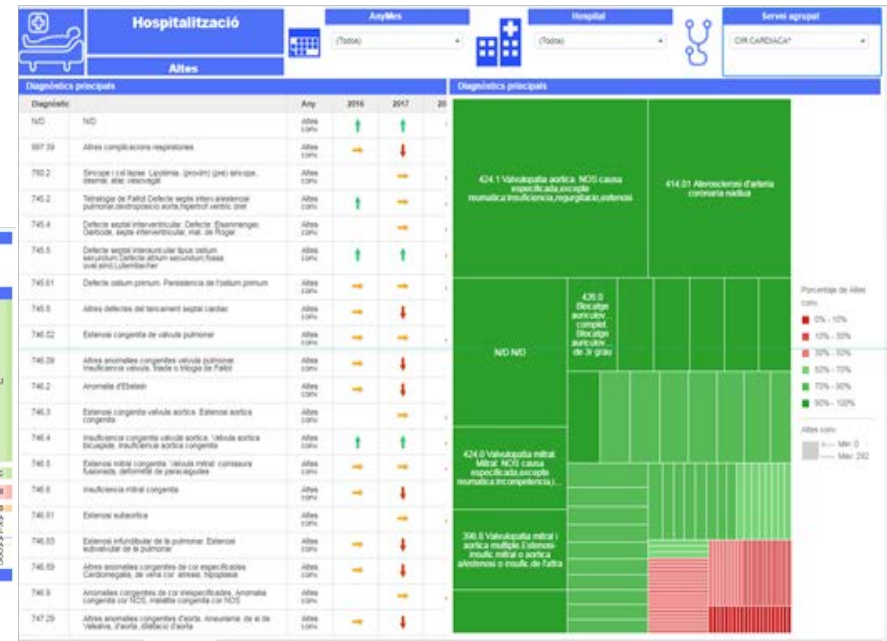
Hospitalització

Altes

AnyMes

(Todos)

Hospital

(Todos)

Servei agrupat

CIR CARDIACA*

Diagnòstics principals

| Diagnòstic | | Any | 2016 | 2017 | 20 |
|---|---|---|---|---|---|
| N/D | N/D | Altes CMA | ↑ | ↑ | |
| 997.39 | Altres complicacions respiratòries | Altes CMA | → | ↓ | |
| 780.2 | Síncope i col·lapse. Lipotímia. (provén) (pre) síncope, desmai, atac vasovagal | Altes CMA | | → | |
| 745.2 | Tetralogia de Fallot Defecte septe interv.aòrtic... | Altes CMA | ↑ | ↑ | |
| 745.4 | Defecte septal interventricular. Defecte: Eisenmenger, Gerbode, septe interventricular, mal. de Roger | Altes CMA | | → | |
| 745.5 | Defecte septal interauricular tipus ostium secundum Defecte atrium secundum fossa oval.sind.Lutembacher | Altes CMA | ↑ | ↑ | |
| 745.61 | Defecte ostium primum. Persistència de l'ostium primum | Altes CMA | → | → | |
| 745.8 | Altres defectes del tancament septal cardíac | Altes CMA | → | ↓ | |
| 746.02 | Estenosi congènita de vàlvula pulmonar | Altes CMA | → | → | |
| 746.09 | Altres anomalies congènites vàlvula pulmonar Insuficiència vàlvula. Tríada o trilogia de Fallot | Altes CMA | → | ↓ | |
| 746.2 | Anomalia d'Ebstein | Altes CMA | → | ↓ | |
| 746.3 | Estenosi congènita vàlvula aòrtica. Estenosi aòrtica congènita | Altes CMA | → | ↓ | |
| 746.4 | Insuficiència congènita vàlvula aòrtica. Vàlvula aòrtica bicúspide, insuficiència aòrtica congènita | Altes CMA | ↑ | ↑ | |
| 746.5 | Estenosi mitral congènita. Vàlvula mitral: comissura fusionada, deformitat de paracaigudes | Altes CMA | → | → | |
| 746.6 | Insuficiència mitral congènita | Altes CMA | → | ↓ | |
| 746.81 | Estenosi subaòrtica | Altes CMA | | → | |
| 746.83 | Estenosi infundibular de la pulmonar. Estenosi subvalvular de la pulmonar | Altes CMA | → | ↓ | |
| 746.89 | Altres anomalies congènites de cor especificades. Cardiomegàlia, de vena cor. atresia, hipoplàsia | Altes CMA | → | ↓ | |
| 746.9 | Anomalies congènites de cor inespecificades. Anomalia congènita cor NOS, malaltia congènita cor NOS | Altes CMA | | → | |
| 747.29 | Altres anomalies congènites d'aorta. Aneurisma: de si de Valsalva, d'aorta, dilatació d'aorta | Altes CMA | → | ↓ | |

Diagnòstics principals

424.1 Valvulopatia aòrtica. NOS causa especificada,excepte reumàtica.insuficiencia,regurgitació,estenosi

414.01 Ateroesclerosi d'artèria coronària nativa

N/D N/D

426.0 Bloqueig auriculov... complet. Bloqueig auriculov... de 3r grau

424.0 Valvulopatia mitral. Mitral: NOS causa especificada,excepte reumàtica.incompetencia,i...

396.8 Valvulopatia mitral i aòrtica múltiple.Estenosi-insufic.mitral o aòrtica a/estenosi o insufic.de l'altra

Percentatge de Altes cma

0% - 10%
10% - 30%
30% - 50%
50% - 70%
70% - 90%
90% - 100%

Altes cma

Min: 0
Max: 292